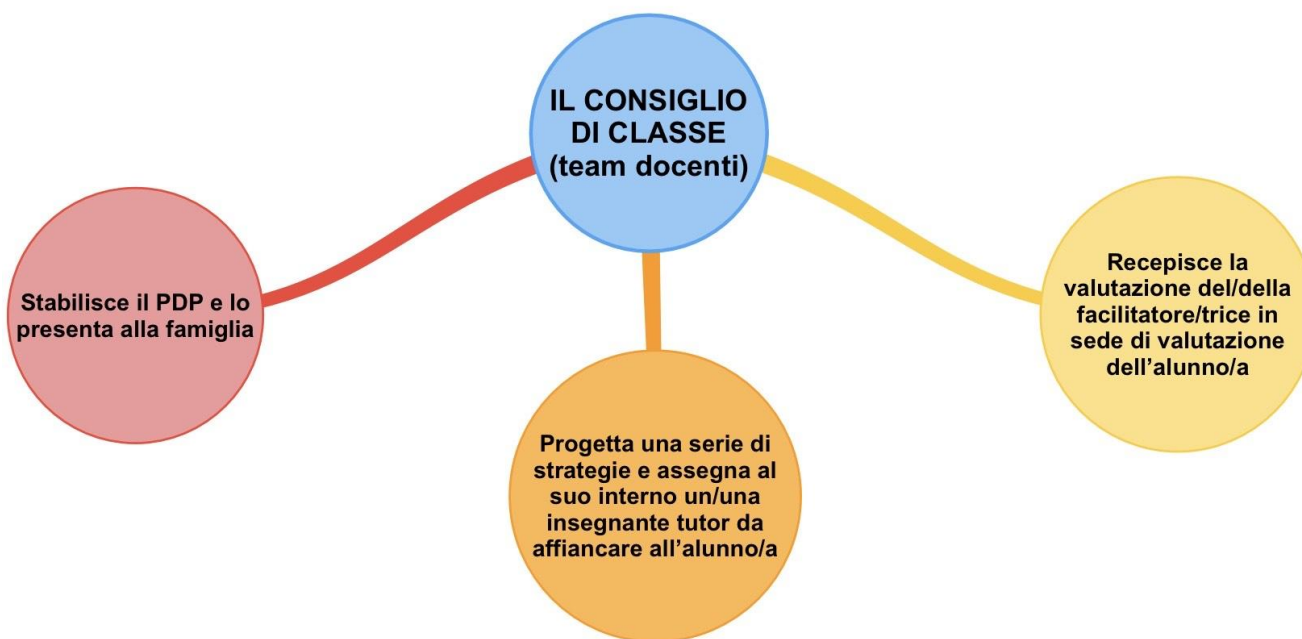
IL CONSIGLIO DI CLASSE (team docenti)

Stabilisce il PDP e lo presenta alla famiglia

Progetta una serie di strategie e assegna al suo interno un/una insegnante tutor da affiancare all'alunno/a

Recepisce la valutazione del/della facilitatore/trice in sede di valutazione dell'alunno/a